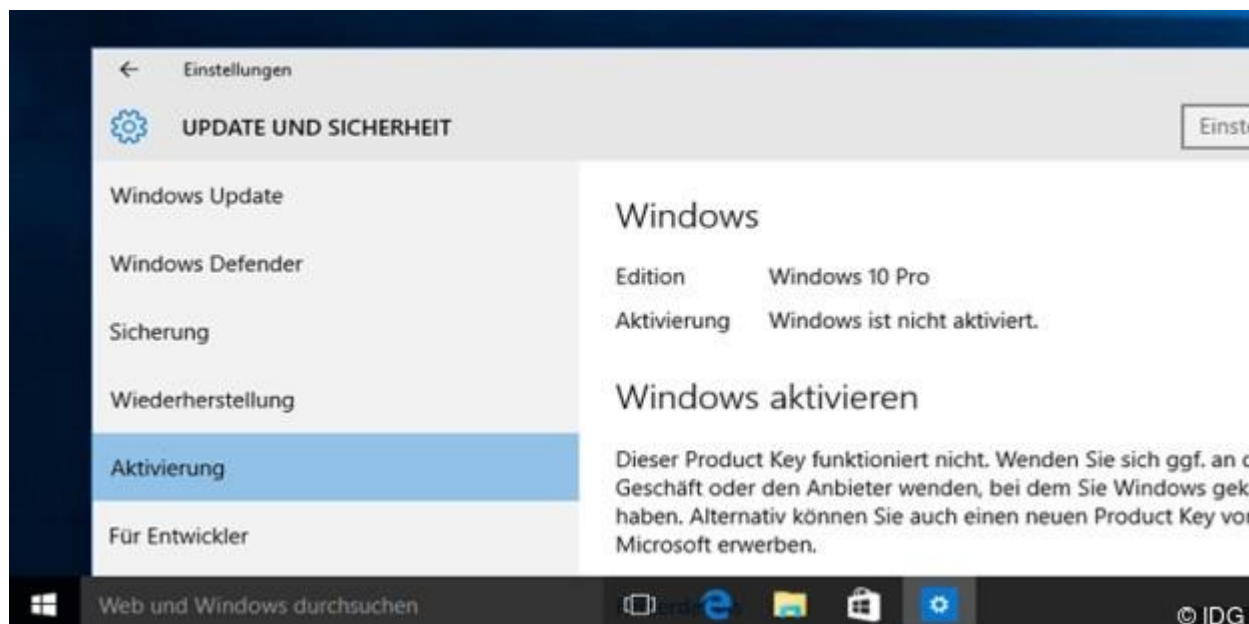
← Einstellungen

UPDATE UND SICHERHEIT

Einst

Windows Update

Windows Defender

Sicherung

Wiederherstellung

Aktivierung

Für Entwickler

Windows

Edition Windows 10 Pro

Aktivierung Windows ist nicht aktiviert.

Windows aktivieren

Dieser Product Key funktioniert nicht. Wenden Sie sich ggf. an d Geschäft oder den Anbieter wenden, bei dem Sie Windows gek haben. Alternativ können Sie auch einen neuen Product Key vor Microsoft erwerben.

Web und Windows durchsuchen

© IDG